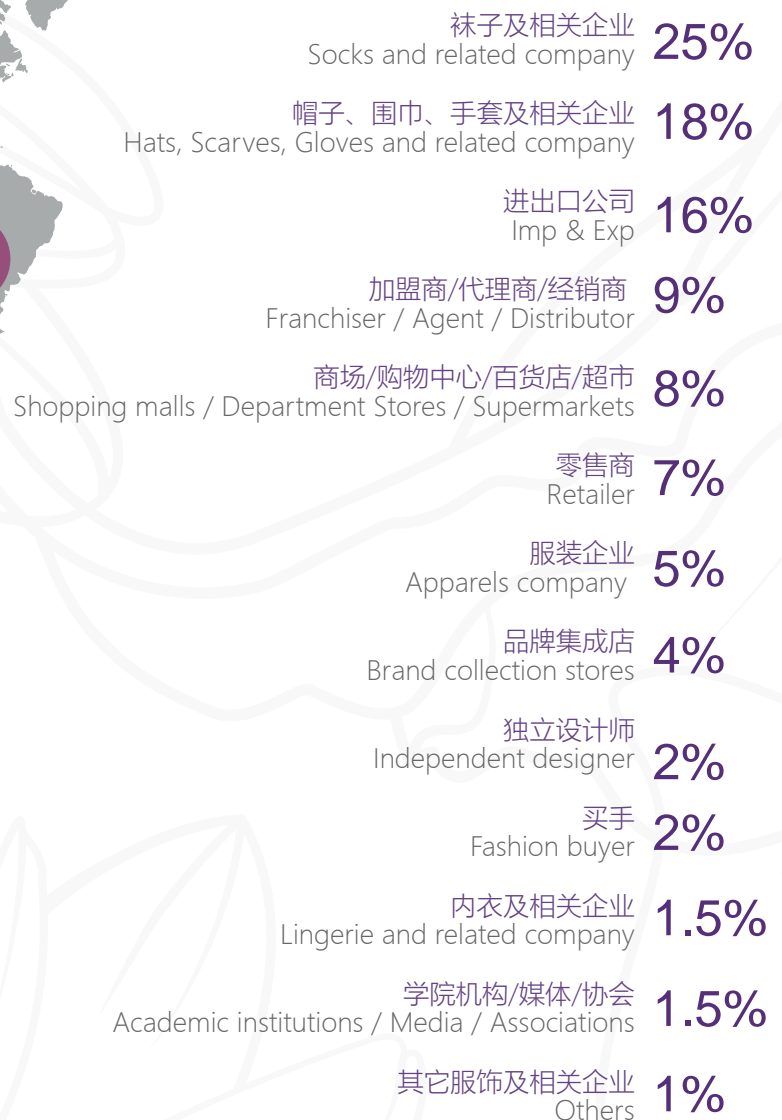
袜子及相关企业
Socks and related company 25%

帽子、围巾、手套及相关企业
Hats, Scarves, Gloves and related company 18%

进出口公司
Imp & Exp 16%

加盟商/代理商/经销商
Franchiser / Agent / Distributor 9%

商场/购物中心/百货店/超市
Shopping malls / Department Stores / Supermarkets 8%

零售商
Retailer 7%

服装企业
Apparels company 5%

品牌集成店
Brand collection stores 4%

独立设计师
Independent designer 2%

买手
Fashion buyer 2%

内衣及相关企业
Lingerie and related company 1.5%

学院机构/媒体/协会
Academic institutions / Media / Associations 1.5%

其它服饰及相关企业
Others 1%